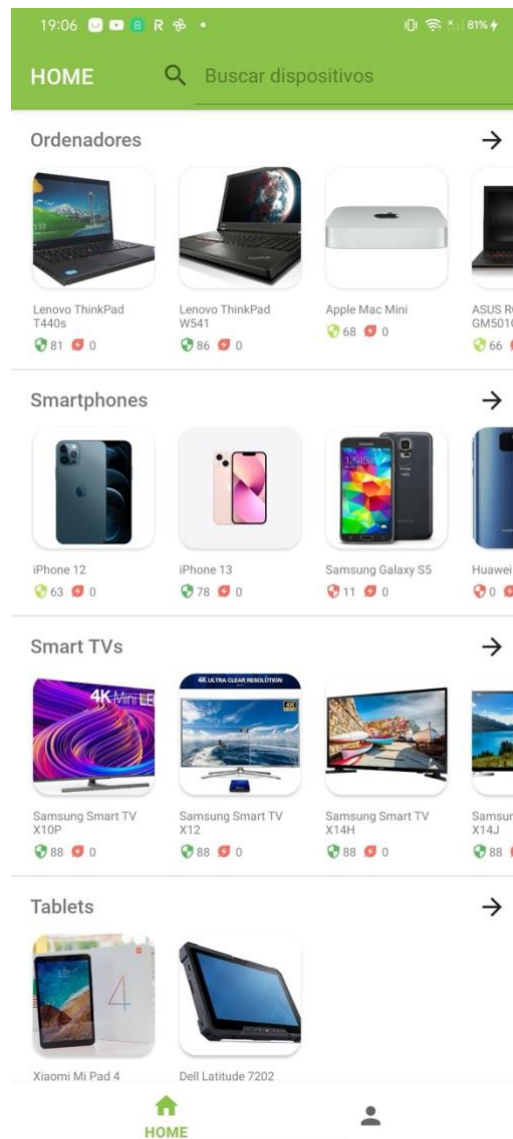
19:06 R 81%

HOME Buscar dispositivos

Ordenadores →

Lenovo ThinkPad T440s
81 0

Lenovo ThinkPad W541
86 0

Apple Mac Mini
68 0

ASUS R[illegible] GM501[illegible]
66

Smartphones →

iPhone 12
63 0

iPhone 13
78 0

Samsung Galaxy S5
11 0

Huawei
0

Smart TVs →

4K Mini LE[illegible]

4K ULTRA CLEAR RESOLUTION

Samsung Smart TV X10P
88 0

Samsung Smart TV X12
88 0

Samsung Smart TV X14H
88 0

Samsun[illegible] X14J
88

Tablets →

Xiaomi Mi Pad 4

Dell Latitude 7202

HOME